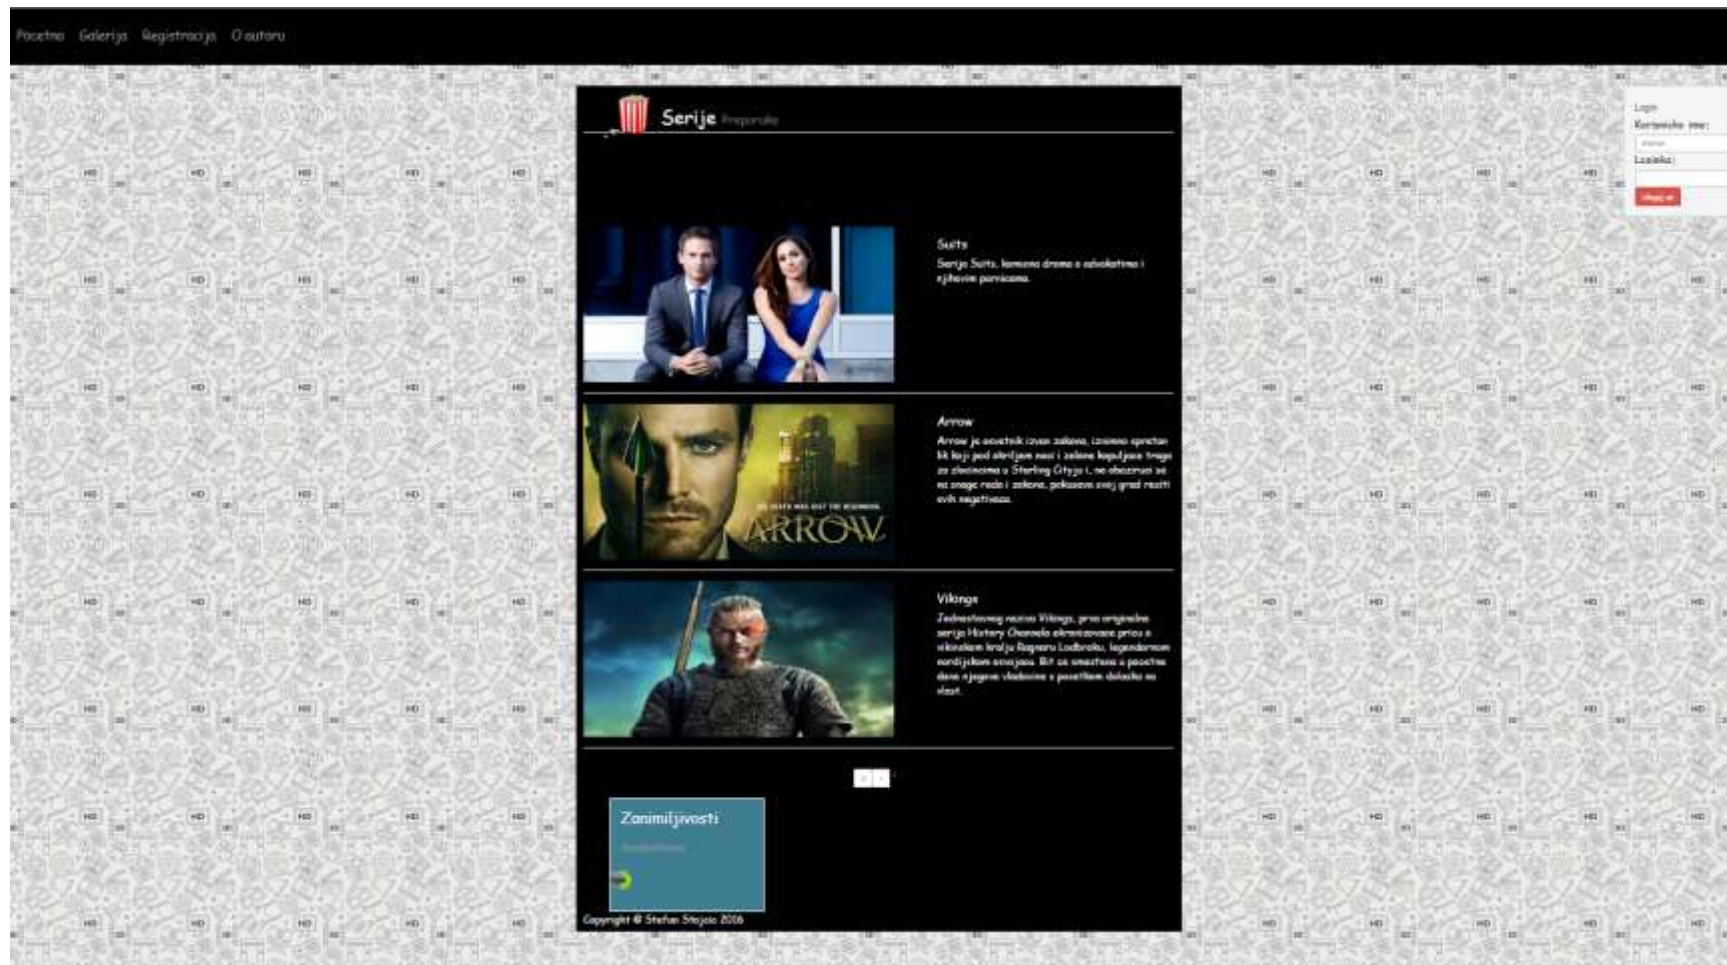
Pocetna Galerija Registracija O autoru

Serije Preporuke

Login
Korisnicko ime:
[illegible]
Lozinka:
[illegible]

Suits
Serija Suits, komicna drama o advokatima i njihovim parnicama.

Arrow
Arrow je osvetnik izvan zakona, izuzetno spretan lik koji pod okriljem noci i zelene kapuljace traga za zlocincima u Starling Cityju i, ne obaziruci se na snage reda i zakona, pokusava svoj grad resiti svih negativaca.

THE DEATH WAS JUST THE BEGINNING
ARROW

Vikings
Jednostavnog naziva Vikings, prva originalna serija History Channela okrenizovana prica o vikinskom kralju Ragnaru Lodbroku, legendarnom nordijskom osvajacu. Bit ce smestena u pocetne dane njegove vladavine s pocetkom dolaska na vlast.

Zanimljivosti
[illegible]

Copyright © Stefan Stojaic 2016